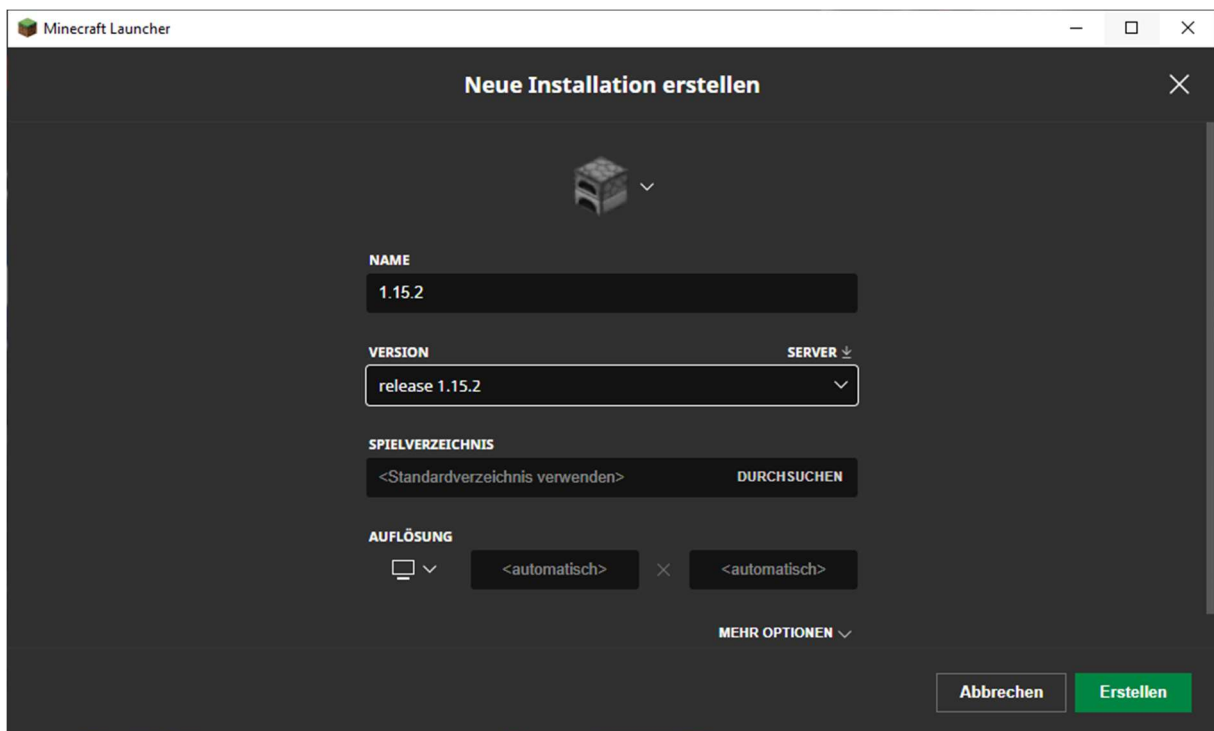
Minecraft Launcher

Neue Installation erstellen

NAME

1.15.2

VERSION

SERVER

release 1.15.2

SPIELVERZEICHNIS

<Standardverzeichnis verwenden>

DURCHSUCHEN

AUFLÖSUNG

<automatisch>

×

<automatisch>

MEHR OPTIONEN

Abbrechen

Erstellen